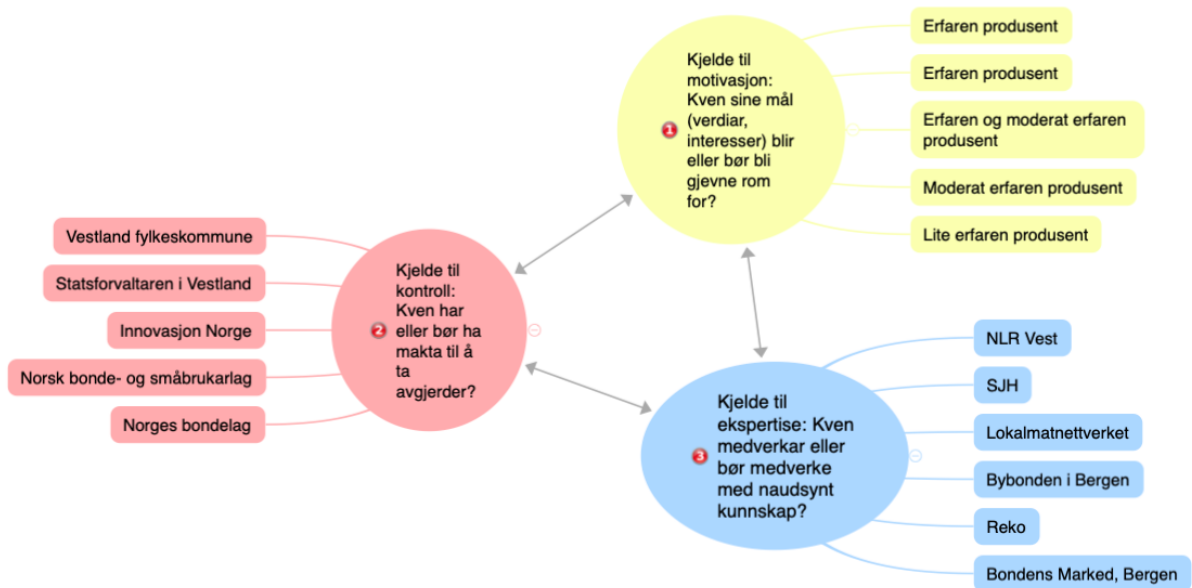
1 Kjelde til motivasjon: Kven sine mål (verdiar, interesser) blir eller bør bli gjevne rom for?

Erfaren produsent

Erfaren produsent

Erfaren og moderat erfaren produsent

Moderat erfaren produsent

Lite erfaren produsent

Vestland fylkeskommune

Statsforvaltaren i Vestland

Innovasjon Norge

Norsk bonde- og småbrukarlag

Norges bondelag

2 Kjelde til kontroll: Kven har eller bør ha makta til å ta avgjerder?

3 Kjelde til ekspertise: Kven medverkar eller bør medverke med naudsynt kunnskap?

NLR Vest

SJH

Lokalmatnettverket

Bybonden i Bergen

Reko

Bondens Marked, Bergen